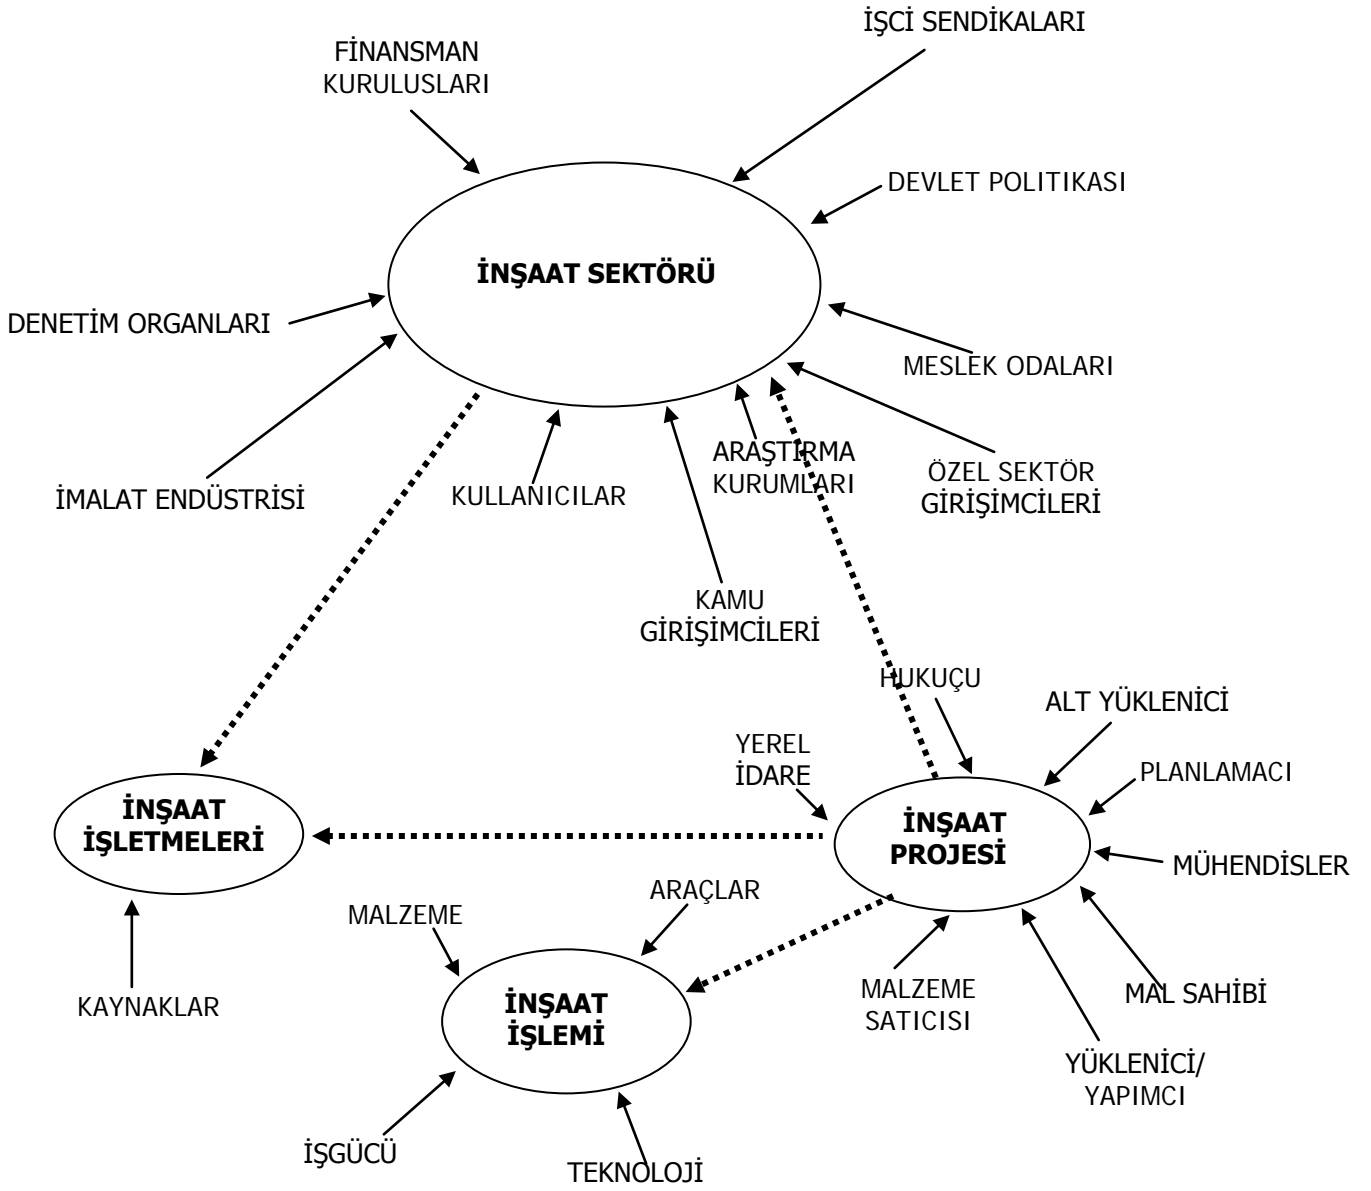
FİNANSMAN KURULUSLARI

İŞCİ SENDİKALARI

DEVLET POLITIKASI

İNŞAAT SEKTÖRÜ

DENETİM ORGANLARI

MESLEK ODALARI

İMALAT ENDÜSTRİSİ

KULLANICILAR

ARAŞTIRMA KURUMLARI

ÖZEL SEKTÖR GİRİŞİMCİLERİ

KAMU GİRİŞİMCİLERİ

HUKUÇU

ALT YÜKLENİCİ

YEREL İDARE

PLANLAMACI

İNŞAAT İŞLETMELERİ

İNŞAAT PROJESİ

MÜHENDİSLER

MALZEME

ARAÇLAR

KAYNAKLAR

İNŞAAT İŞLEMİ

MALZEME SATICISI

MAL SAHİBİ

YÜKLENİCİ/ YAPIMCI

İŞGÜCÜ

TEKNOLOJİ